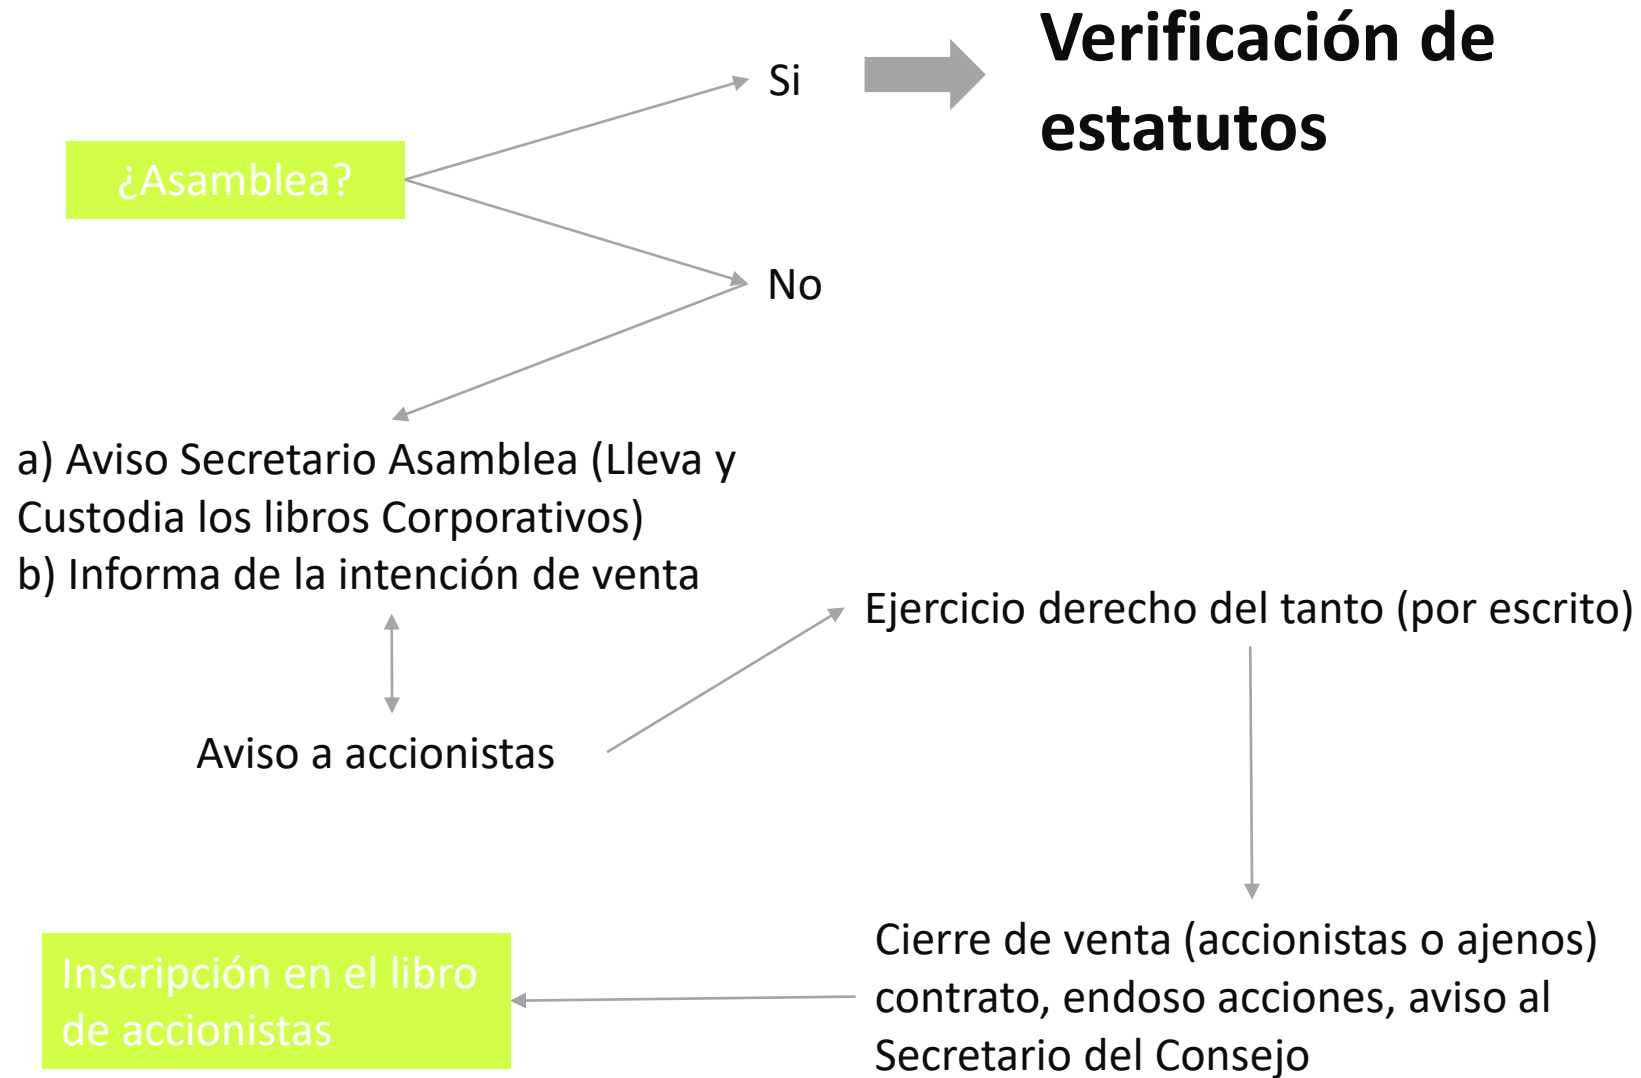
Verificación de estatutos

¿Asamblea?

Si

No

a) Aviso Secretario Asamblea (Lleva y Custodia los libros Corporativos)
b) Informa de la intención de venta

Aviso a accionistas

Ejercicio derecho del tanto (por escrito)

Cierre de venta (accionistas o ajenos) contrato, endoso acciones, aviso al Secretario del Consejo

Inscripción en el libro de accionistas